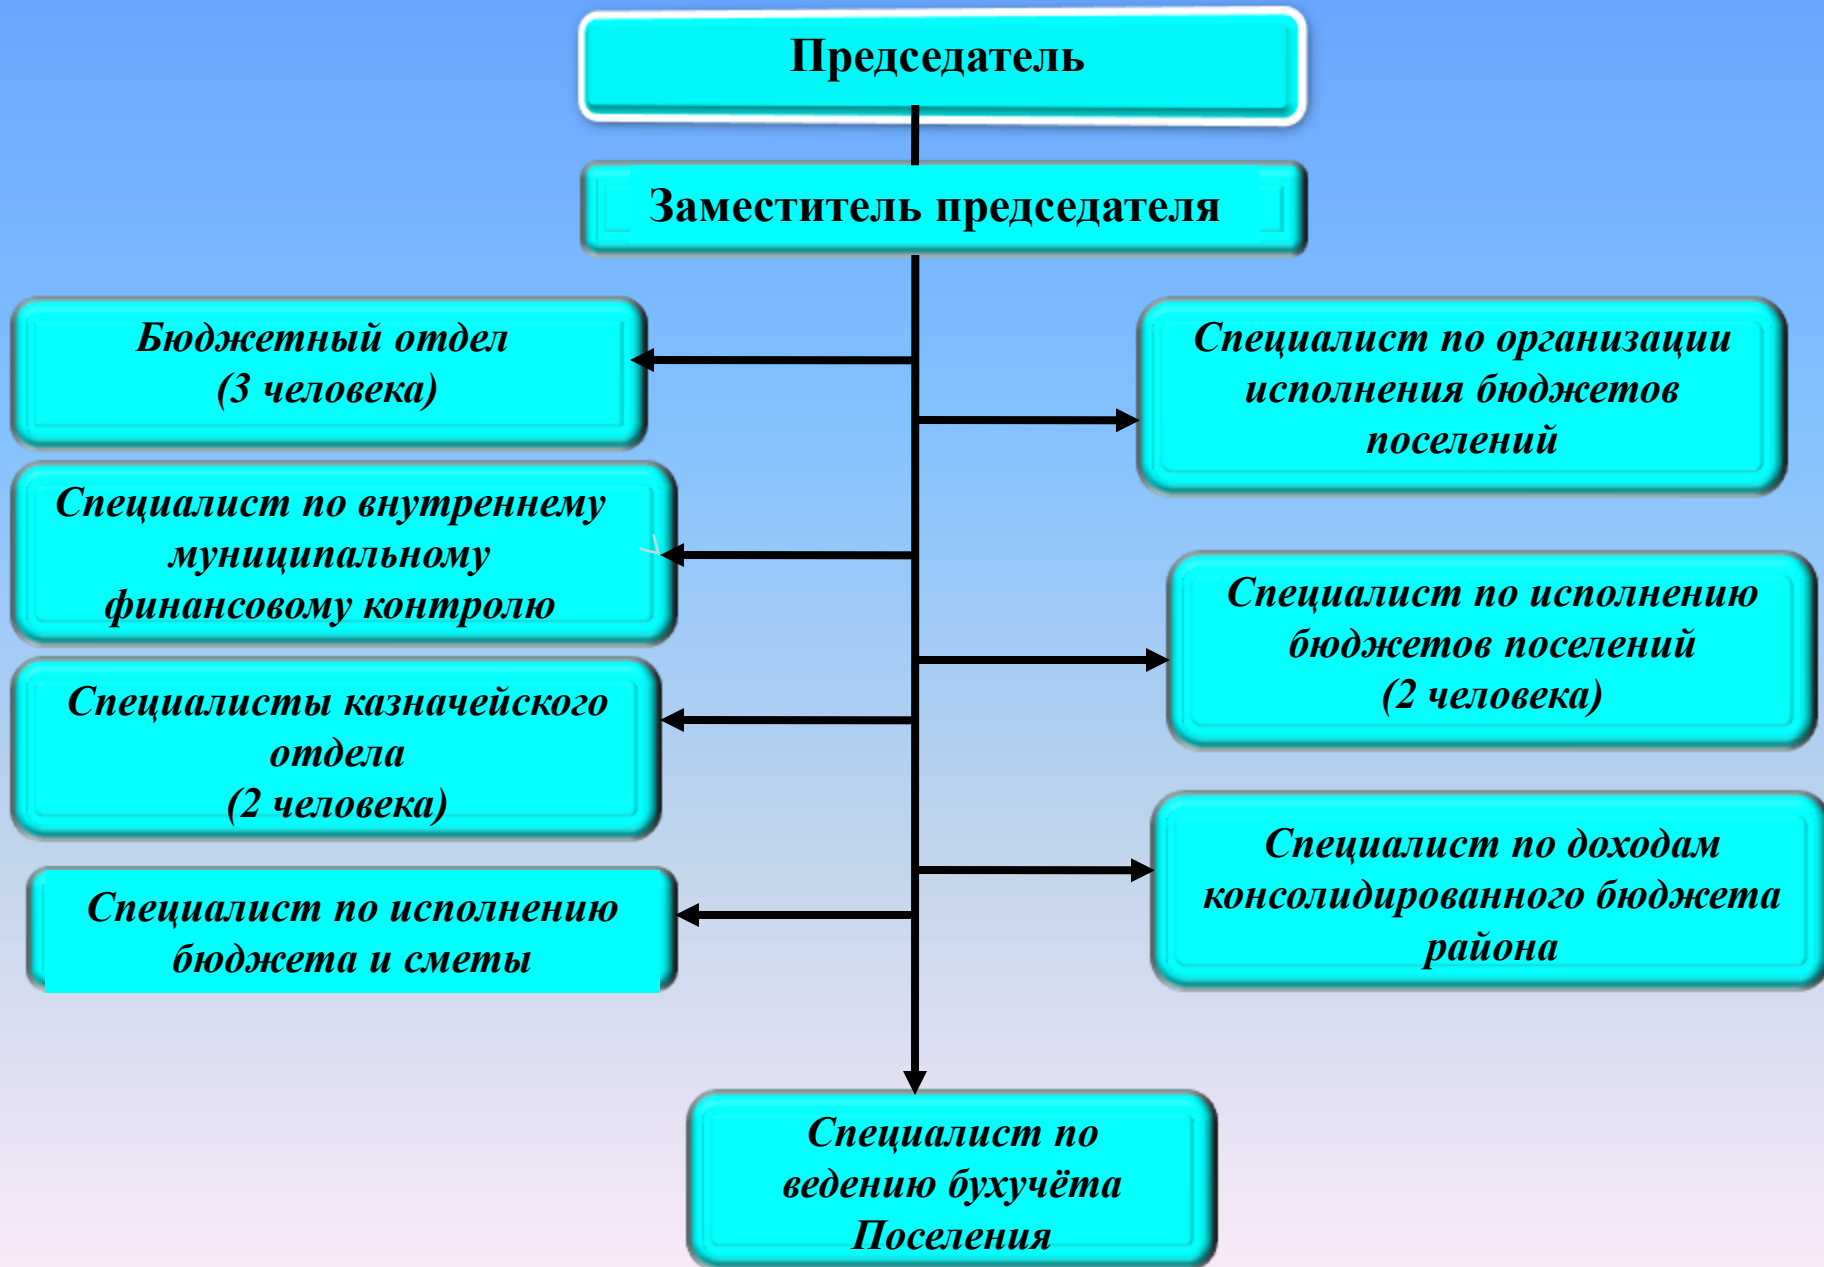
Председатель

Заместитель председателя

Бюджетный отдел (3 человека)

Специалист по организации исполнения бюджетов поселений

Специалист по внутреннему муниципальному финансовому контролю

Специалист по исполнению бюджетов поселений (2 человека)

Специалисты казначейского отдела (2 человека)

Специалист по доходам консолидированного бюджета района

Специалист по исполнению бюджета и сметы

Специалист по ведению бухучёта Поселения